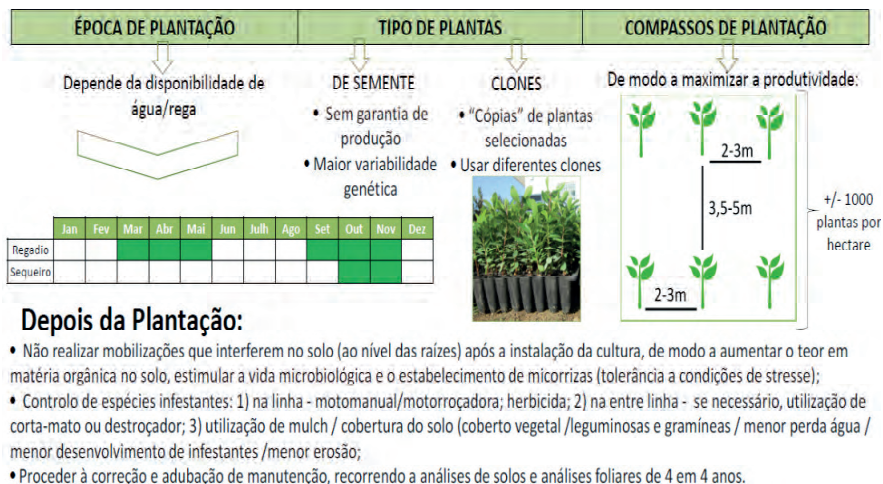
ÉPOCA DE PLANTAÇÃO

Depende da disponibilidade de água/rega

| | Jan | Fev | Mar | Abr | Mai | Jun | Julh | Ago | Set | Out | Nov | Dez |
|---|---|---|---|---|---|---|---|---|---|---|---|---|
| Regadio | | | | | | | | | | | | |
| Sequeiro | | | | | | | | | | | | |

TIPO DE PLANTAS

DE SEMENTE
• Sem garantia de produção
• Maior variabilidade genética

CLONES
• "Cópias" de plantas selecionadas
• Usar diferentes clones

COMPASSOS DE PLANTAÇÃO

De modo a maximizar a produtividade:

2-3m

3,5-5m

2-3m

+/- 1000 plantas por hectare

Depois da Plantação:

• Não realizar mobilizações que interferem no solo (ao nível das raízes) após a instalação da cultura, de modo a aumentar o teor em matéria orgânica no solo, estimular a vida microbiológica e o estabelecimento de micorrizas (tolerância a condições de stresse);

• Controlo de espécies infestantes: 1) na linha - motomanual/motorroçadora; herbicida; 2) na entre linha - se necessário, utilização de corta-mato ou destroçador; 3) utilização de mulch / cobertura do solo (coberto vegetal /leguminosas e gramíneas / menor perda água / menor desenvolvimento de infestantes /menor erosão;

• Proceder à correção e adubação de manutenção, recorrendo a análises de solos e análises foliares de 4 em 4 anos.